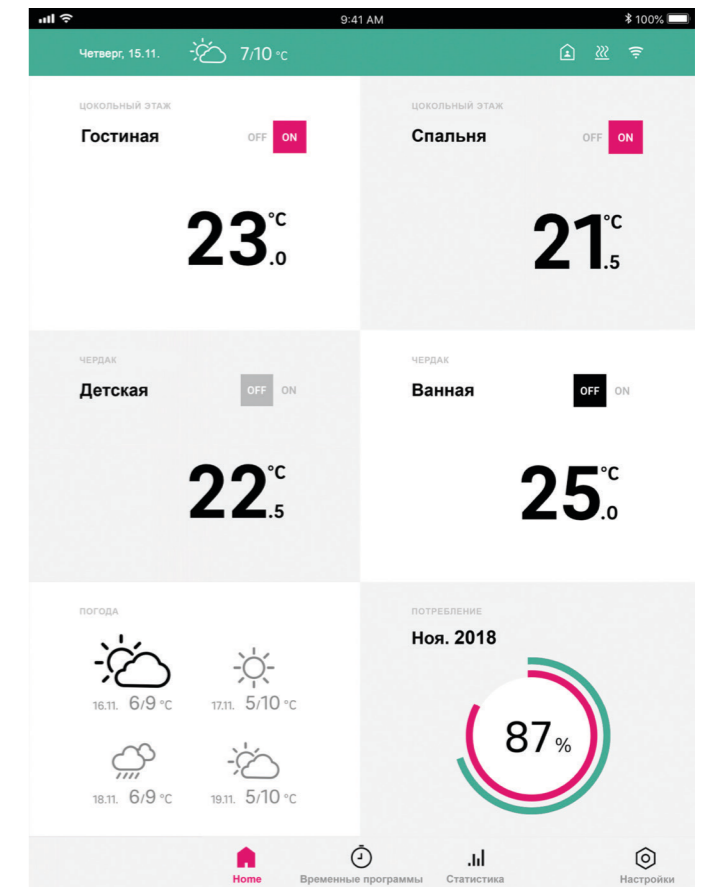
9:41 AM
100%

Четверг, 15.11. 7/10 °C

ЦОКОЛЬНЫЙ ЭТАЖ
Гостиная
OFF ON
23°C .0

ЦОКОЛЬНЫЙ ЭТАЖ
Спальня
OFF ON
21°C .5

ЧЕРДАК
Детская
OFF ON
22°C .5

ЧЕРДАК
Ванная
OFF ON
25°C .0

ПОГОДА
16.11. 6/9 °C
17.11. 5/10 °C
18.11. 6/9 °C
19.11. 5/10 °C

ПОТРЕБЛЕНИЕ
Ноя. 2018
87 %

Home
Временные программы
Статистика
Настройки